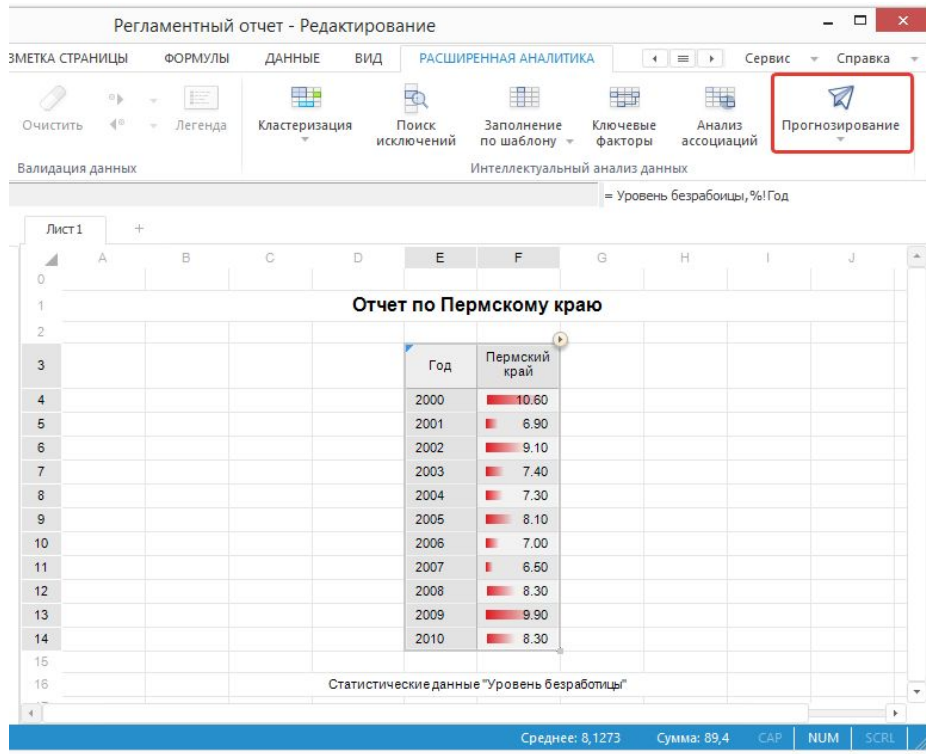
Регламентный отчет - Редактирование

ЗМЕТКА СТРАНИЦЫ ФОРМУЛЫ ДАННЫЕ ВИД РАСШИРЕННАЯ АНАЛИТИКА Сервис Справка

Очистить Легенда Кластеризация Поиск исключений Заполнение по шаблону Ключевые факторы Анализ ассоциаций Прогнозирование

Валидация данных Интеллектуальный анализ данных

= Уровень безрабоицы,%!Год

Лист1 +

| | A | B | C | D | E | F | G | H | I | J |
|---|---|---|---|---|---|---|---|---|---|---|
| 0 | | | | | | | | | | |
| 1 | | | | Отчет по Пермскому краю | | | | | | |
| 2 | | | | | | | | | | |
| 3 | | | | | Год | Пермский край | | | | |
| 4 | | | | | 2000 | 10.60 | | | | |
| 5 | | | | | 2001 | 6.90 | | | | |
| 6 | | | | | 2002 | 9.10 | | | | |
| 7 | | | | | 2003 | 7.40 | | | | |
| 8 | | | | | 2004 | 7.30 | | | | |
| 9 | | | | | 2005 | 8.10 | | | | |
| 10 | | | | | 2006 | 7.00 | | | | |
| 11 | | | | | 2007 | 6.50 | | | | |
| 12 | | | | | 2008 | 8.30 | | | | |
| 13 | | | | | 2009 | 9.90 | | | | |
| 14 | | | | | 2010 | 8.30 | | | | |
| 15 | | | | | | | | | | |
| 16 | | | | Статистические данные "Уровень безработицы" | | | | | | |

Среднее: 8,1273 Сумма: 89,4 CAP NUM SCRL